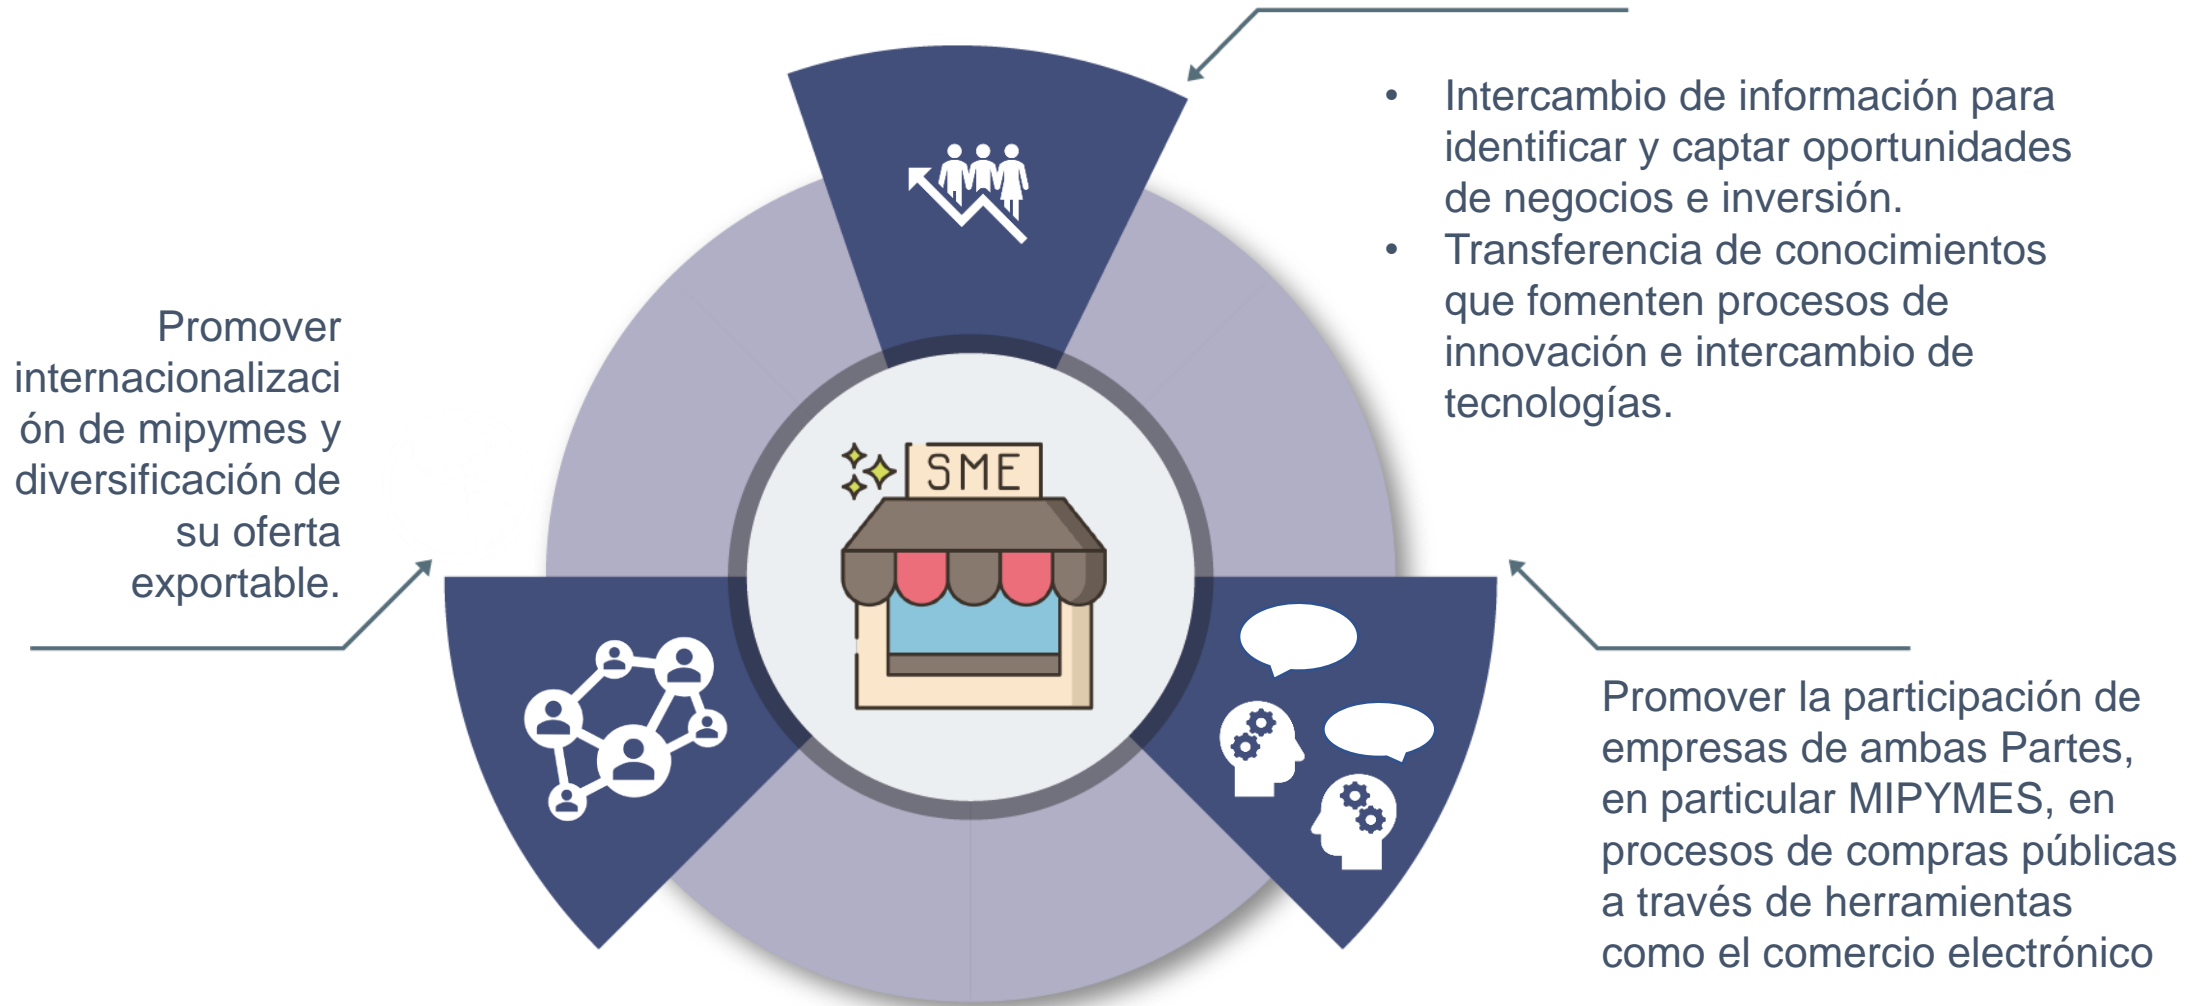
- Intercambio de información para identificar y captar oportunidades de negocios e inversión.
- Transferencia de conocimientos que fomenten procesos de innovación e intercambio de tecnologías.

Promover internacionalización de mipymes y diversificación de su oferta exportable.

SME

Promover la participación de empresas de ambas Partes, en particular MIPYMES, en procesos de compras públicas a través de herramientas como el comercio electrónico